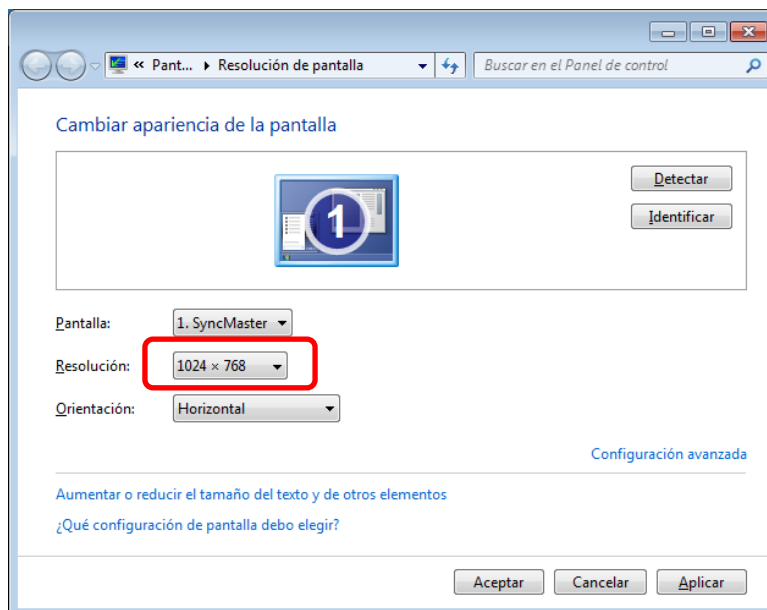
« Pant... ▸ Resolución de pantalla

Buscar en el Panel de control

Cambiar apariencia de la pantalla

1

Detectar

Identificar

Pantalla: 1. SyncMaster

Resolución: 1024 × 768

Orientación: Horizontal

Configuración avanzada

Aumentar o reducir el tamaño del texto y de otros elementos

¿Qué configuración de pantalla debo elegir?

Aceptar Cancelar Aplicar